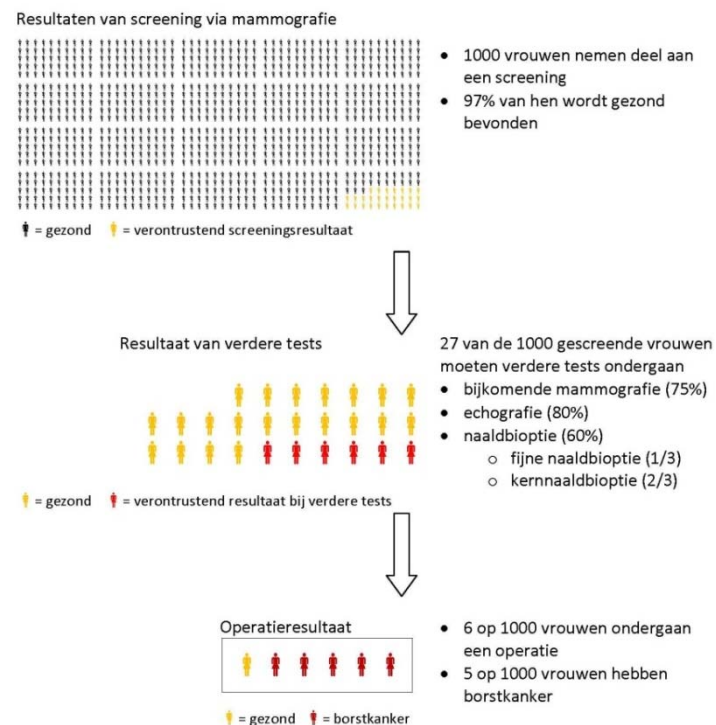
Resultaten van screening via mammografie

- 1000 vrouwen nemen deel aan een screening
- 97% van hen wordt gezond bevonden

= gezond = verontrustend screeningsresultaat

Resultaat van verdere tests

27 van de 1000 gescreende vrouwen moeten verdere tests ondergaan
- bijkomende mammografie (75%)
- echografie (80%)
- naaldbioptie (60%)
  - fijne naaldbioptie (1/3)
  - kernnaaldbioptie (2/3)

= gezond = verontrustend resultaat bij verdere tests

Operatieresultaat

- 6 op 1000 vrouwen ondergaan een operatie
- 5 op 1000 vrouwen hebben borstkanker

= gezond = borstkanker